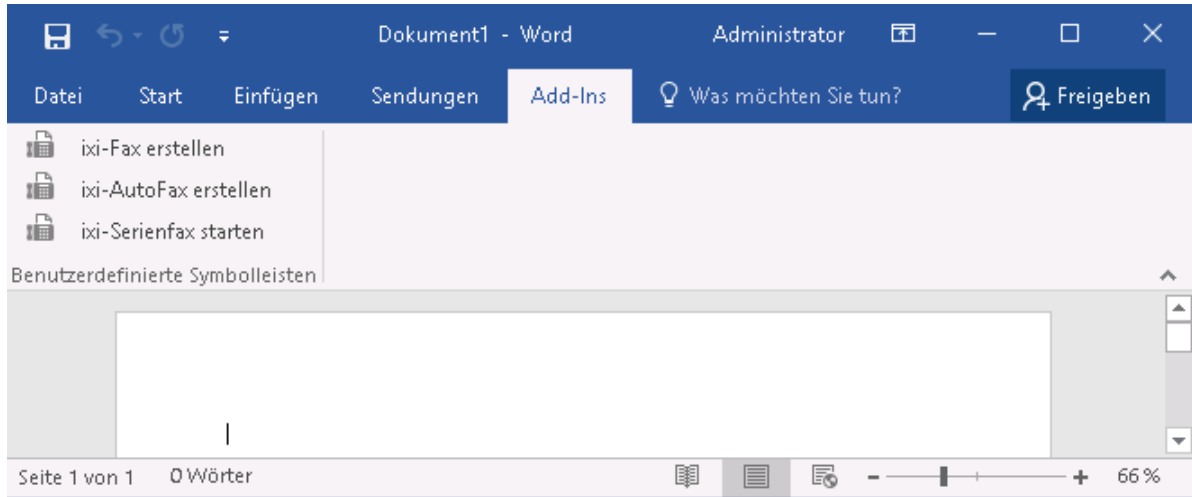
Dokument1 - Word
Administrator

Datei
Start
Einfügen
Sendungen
Add-Ins
Was möchten Sie tun?
Freigeben

ixi-Fax erstellen
ixi-AutoFax erstellen
ixi-Serienfax starten

Benutzerdefinierte Symbolleisten

Seite 1 von 1
0 Wörter
66 %